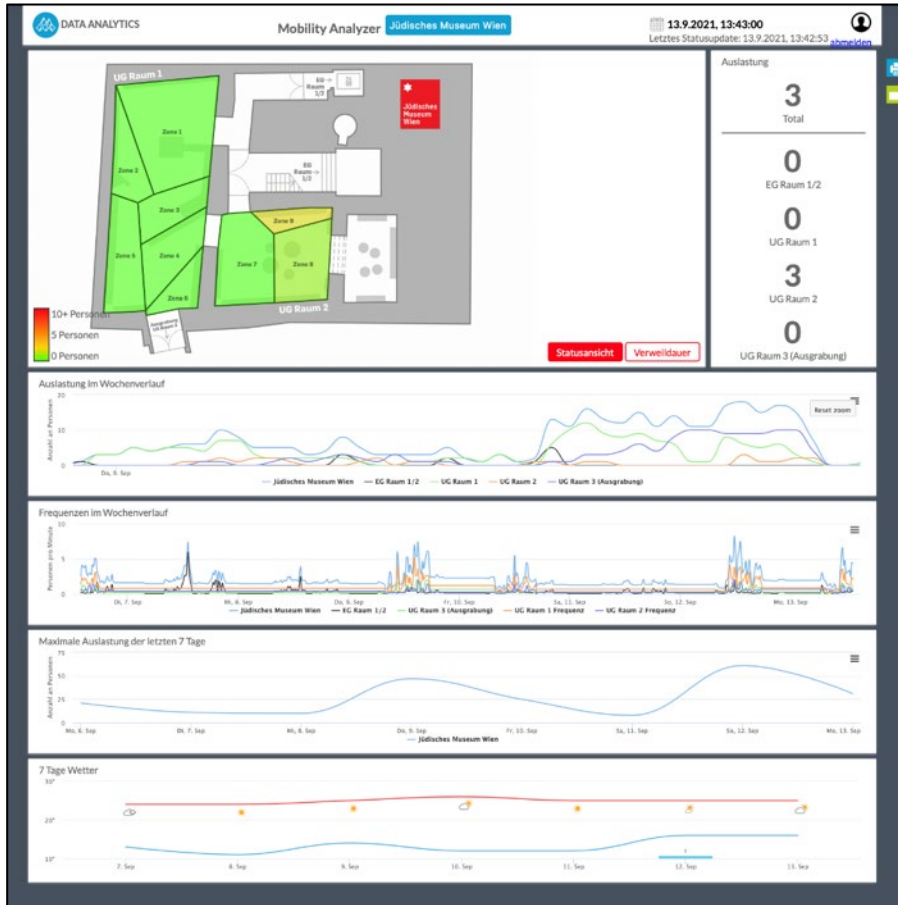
DATA ANALYTICS

Mobility Analyzer Jüdisches Museum Wien

13.9.2021, 13:43:00
Letztes Statusupdate: 13.9.2021, 13:42:53 abmelden

UG Raum 1

EG Raum 1/2

Jüdisches Museum Wien

Zone 1
Zone 2
Zone 3
Zone 4
Zone 5
Zone 6
Zone 7
Zone 8
Zone 9

EG Raum 1/2

UG Raum 2

10+ Personen
5 Personen
0 Personen

Ausgrabung UG Raum 3

Statusansicht
Verweildauer

Auslastung

3
Total

0
EG Raum 1/2

0
UG Raum 1

3
UG Raum 2

0
UG Raum 3 (Ausgrabung)

Auslastung im Wochenverlauf

Anzahl an Personen

20
10
0

Do, 9. Sep

Reset zoom

Jüdisches Museum Wien — EG Raum 1/2 — UG Raum 1 — UG Raum 2 — UG Raum 3 (Ausgrabung)

Frequenzen im Wochenverlauf

Personen pro Minute

10
5
0

Di, 7. Sep
Mi, 8. Sep
Do, 9. Sep
Fr, 10. Sep
Sa, 11. Sep
So, 12. Sep
Mo, 13. Sep

Jüdisches Museum Wien — EG Raum 1/2 — UG Raum 3 (Ausgrabung) — UG Raum 1 Frequenz — UG Raum 2 Frequenz

Maximale Auslastung der letzten 7 Tage

Anzahl an Personen

75
50
25
0

Mo, 6. Sep
Di, 7. Sep
Mi, 8. Sep
Do, 9. Sep
Fr, 10. Sep
Sa, 11. Sep
So, 12. Sep
Mo, 13. Sep

Jüdisches Museum Wien

7 Tage Wetter

30°
20°
10°

7. Sep
8. Sep
9. Sep
10. Sep
11. Sep
12. Sep
13. Sep